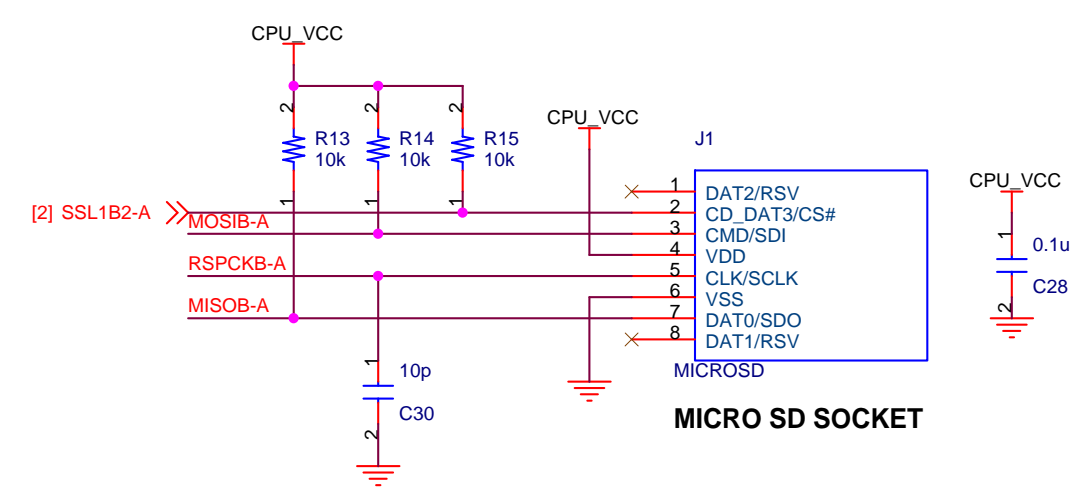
CPU_VCC

2
R13
10k
1

2
R14
10k
1

2
R15
10k
1

CPU_VCC

J1

[2] SSL1B2-A
MOSIB-A
RSPCKB-A
MISOB-A

1 DAT2/RSV
2 CD_DAT3/CS#
3 CMD/SDI
4 VDD
5 CLK/SCLK
6 VSS
7 DAT0/SDO
8 DAT1/RSV

MICROSD

1
10p
C30
2

CPU_VCC
1
0.1u
C28
2

MICRO SD SOCKET